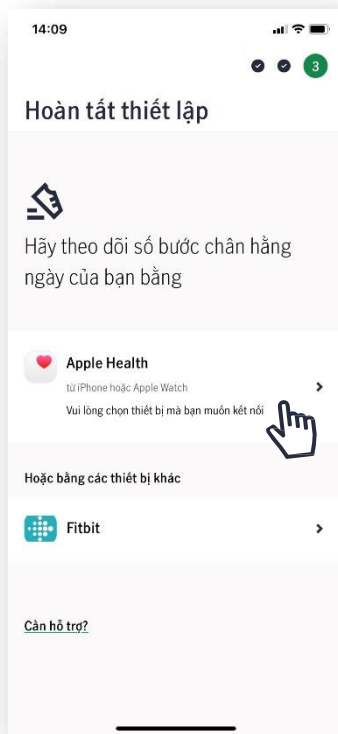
14:09

3

Hoàn tất thiết lập

Hãy theo dõi số bước chân hằng ngày của bạn bằng

Apple Health
từ iPhone hoặc Apple Watch
Vui lòng chọn thiết bị mà bạn muốn kết nối

Hoặc bằng các thiết bị khác

Fitbit

Cần hỗ trợ?